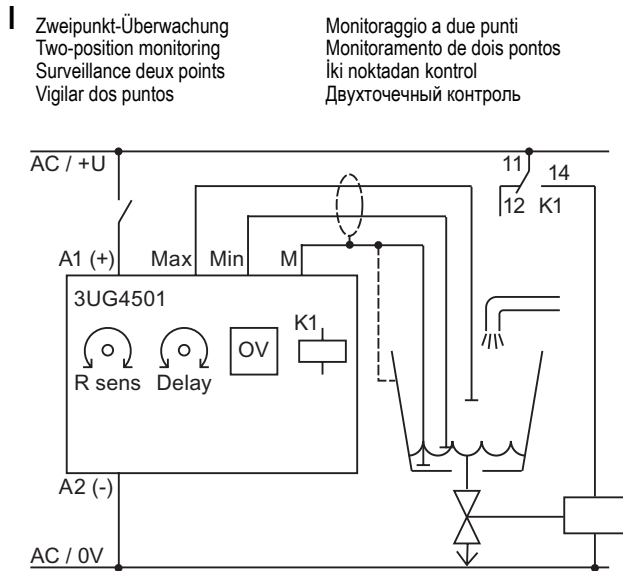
I

Zweipunkt-Überwachung
Two-position monitoring
Surveillance deux points
Vigilar dos puntos

Monitoraggio a due punti
Monitoramento de dois pontos
İki noktadan kontrol
Двухточечный контроль

AC / +U
11
14
12 K1
A1 (+)
Max
Min
M
3UG4501
K1
OV
R sens
Delay
A2 (-)
AC / 0V